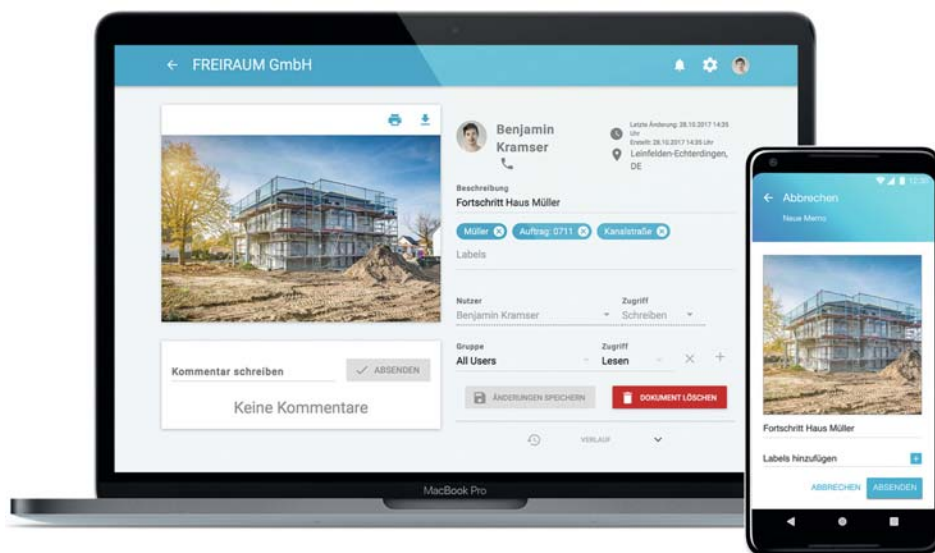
FREIRAUM GmbH

Benjamin Kramser

Letzte Änderung: 28.10.2017 14:35 Uhr
Erstellt: 28.10.2017 14:35 Uhr

Leinfelden-Echterdingen, DE

Beschreibung
Fortschritt Haus Müller

Müller
Auftrag: 0711
Kanalstraße

Labels

Nutzer
Benjamin Kramser

Zugriff
Schreiben

Gruppe
All Users

Zugriff
Lesen

ÄNDERUNGEN SPEICHERN
DOKUMENT LÖSCHEN

VERLAUF

Kommentar schreiben
ABSENDEN
Keine Kommentare

MacBook Pro

Abbrechen
Neue Memo

Fortschritt Haus Müller

Labels hinzufügen

ABBRECHEN
ABSENDEN